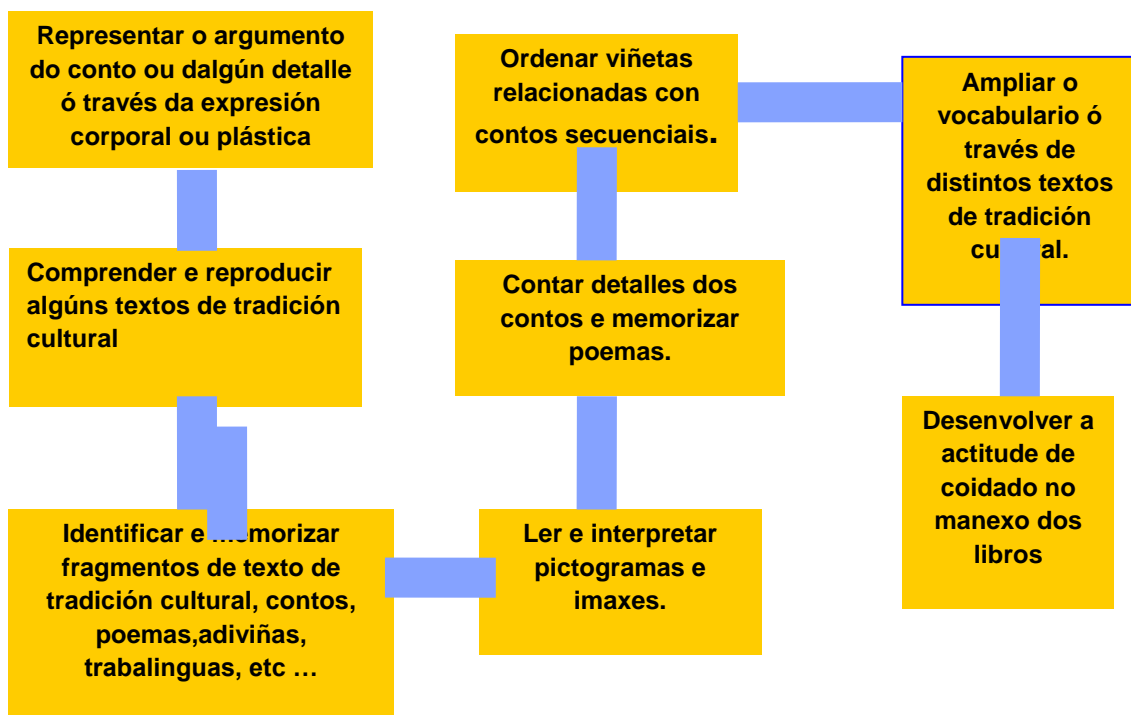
Representar o argumento do conto ou dalgún detalle ó través da expresión corporal ou plástica

Comprender e reproducir algúns textos de tradición cultural

Identificar e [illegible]emorizar fragmentos de texto de tradición cultural, contos, poemas,adiviñas, trabalinguas, etc …

Ordenar viñetas relacionadas con contos secuenciais.

Contar detalles dos contos e memorizar poemas.

Ler e interpretar pictogramas e imaxes.

Ampliar o vocabulario ó través de distintos textos de tradición cu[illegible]al.

Desenvolver a actitude de coidado no manexo dos libros